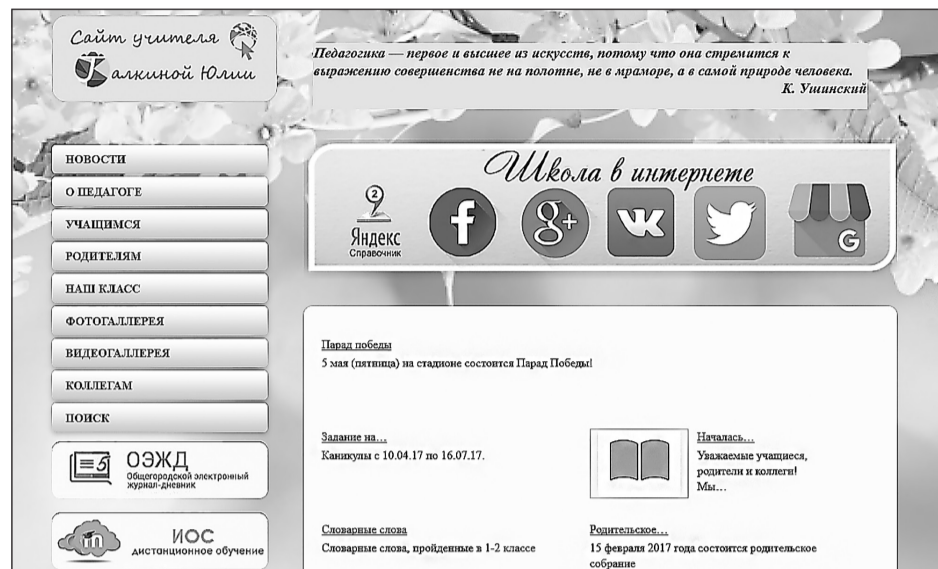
Сайт учителя Калкиной Юлии

Педагогика — первое и высшее из искусств, потому что она стремится к выражению совершенства не на полотне, не в мраморе, а в самой природе человека.
К. Ушинский

НОВОСТИ
О ПЕДАГОГЕ
УЧАЩИМСЯ
РОДИТЕЛЯМ
НАШ КЛАСС
ФОТОГАЛЛЕРЕЯ
ВИДЕОГАЛЛЕРЕЯ
КОЛЛЕГАМ
ПОИСК

ОЭЖД
Общегородской электронный журнал-дневник

ИОС
дистанционное обучение

Школа в интернете

2
Яндекс
Справочник

G

Парад победы
5 мая (пятница) на стадионе состоится Парад Победы!

Задание на…
Каникулы с 10.04.17 по 16.07.17.

Началась…
Уважаемые учащиеся, родители и коллеги!
Мы…

Словарные слова
Словарные слова, пройденные в 1-2 классе

Родительское…
15 февраля 2017 года состоится родительское собрание